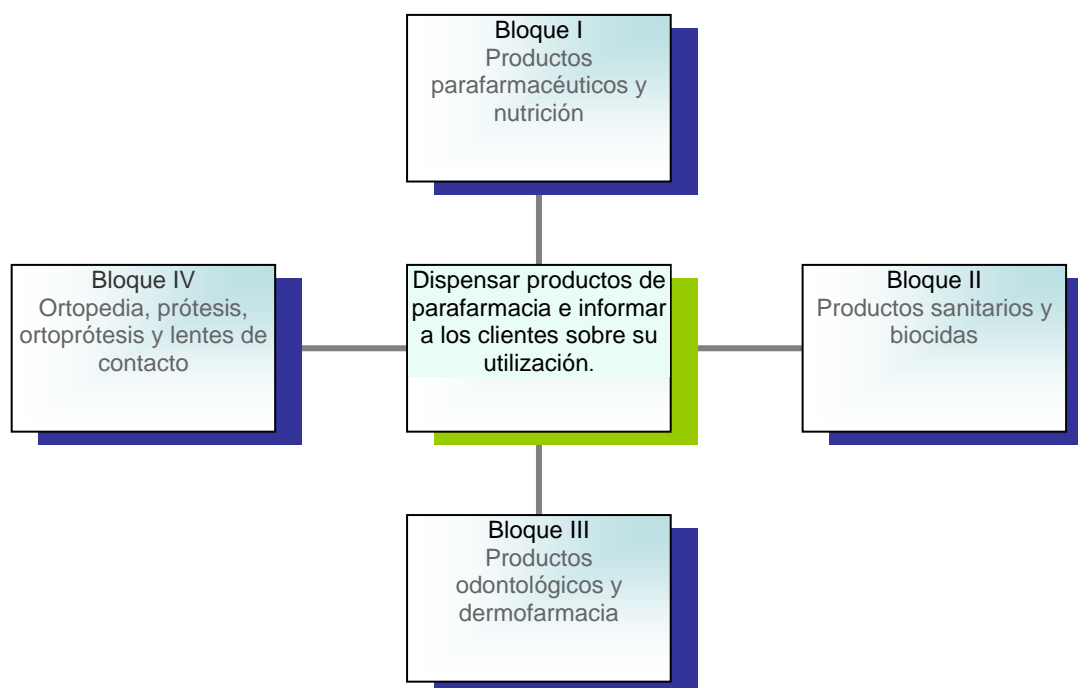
Bloque I
Productos parafarmacéuticos y nutrición

Bloque IV
Ortopedia, prótesis, ortoprótesis y lentes de contacto

Dispensar productos de parafarmacia e informar a los clientes sobre su utilización.

Bloque II
Productos sanitarios y biocidas

Bloque III
Productos odontológicos y dermofarmacia